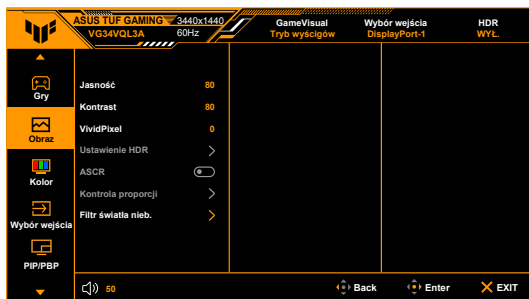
ASUS TUF GAMING 3440x1440
VG34VQL3A 60Hz

GameVisual
Tryb wyścigów

Wybór wejścia
DisplayPort-1

HDR
WYŁ.

Gry

Obraz

Kolor

Wybór wejścia

PIP/PBP

Jasność 80
Kontrast 80
VividPixel 0
Ustawienie HDR
ASCR
Kontrola proporcji
Filtr światła nieb.

50

Back

Enter

EXIT